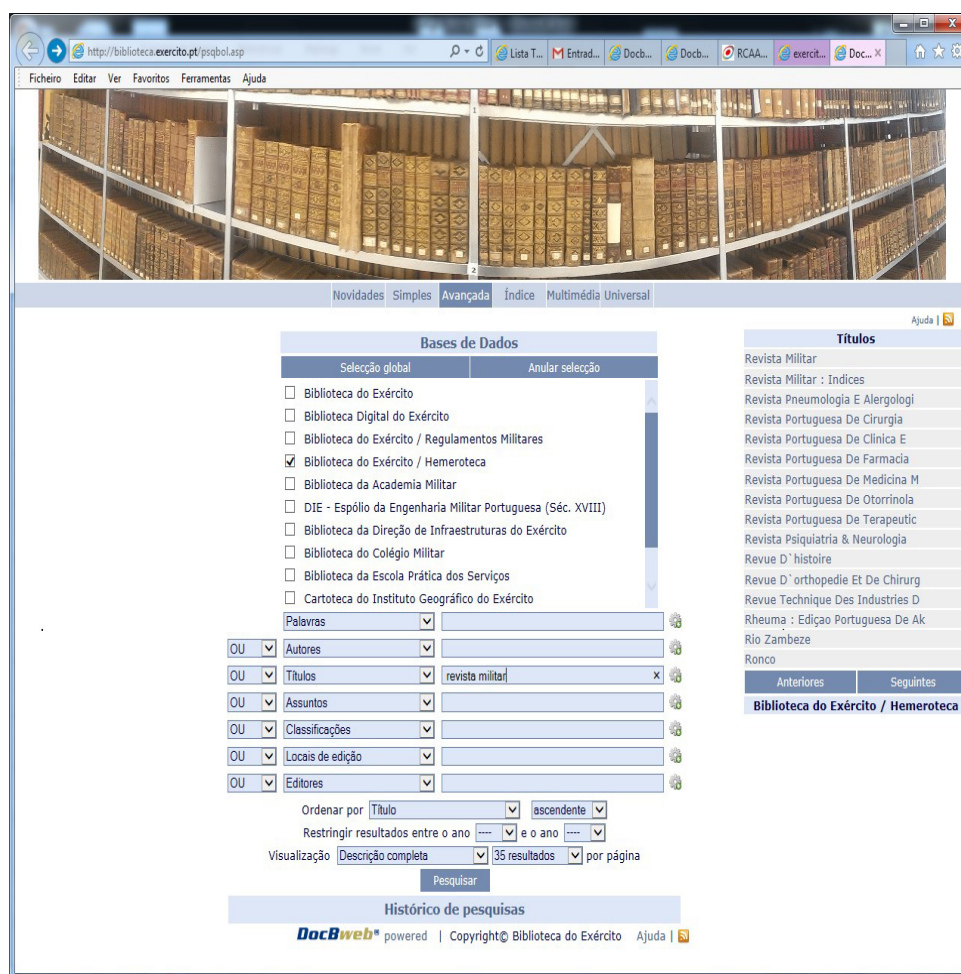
http://biblioteca.exercito.pt/psqbol.asp

Lista T... | M Entrad... | Docb... | Docb... | RCAA... | exercit... | Doc... ×

Ficheiro Editar Ver Favoritos Ferramentas Ajuda

Novidades Simples Avançada Índice Multimédia Universal

Ajuda |

Bases de Dados

Selecção global | Anular selecção

☐ Biblioteca do Exército
☐ Biblioteca Digital do Exército
☐ Biblioteca do Exército / Regulamentos Militares
☑ Biblioteca do Exército / Hemeroteca
☐ Biblioteca da Academia Militar
☐ DIE - Espólio da Engenharia Militar Portuguesa (Séc. XVIII)
☐ Biblioteca da Direção de Infraestruturas do Exército
☐ Biblioteca do Colégio Militar
☐ Biblioteca da Escola Prática dos Serviços
☐ Cartoteca do Instituto Geográfico do Exército

Palavras
OU Autores
OU Títulos | revista militar ×
OU Assuntos
OU Classificações
OU Locais de edição
OU Editores

Ordenar por Título | ascendente
Restringir resultados entre o ano ---- e o ano ----
Visualização Descrição completa | 35 resultados por página

Pesquisar

Histórico de pesquisas

DocBweb powered | Copyright© Biblioteca do Exército Ajuda |

Títulos
Revista Militar
Revista Militar : Indices
Revista Pneumologia E Alergologi
Revista Portuguesa De Cirurgia
Revista Portuguesa De Clinica E
Revista Portuguesa De Farmacia
Revista Portuguesa De Medicina M
Revista Portuguesa De Otorrinola
Revista Portuguesa De Terapeutic
Revista Psiquiatria & Neurologia
Revue D`histoire
Revue D`orthopedie Et De Chirurg
Revue Technique Des Industries D
Rheuma : Ediçao Portuguesa De Ak
Rio Zambeze
Ronco
Anteriores | Seguintes
Biblioteca do Exército / Hemeroteca